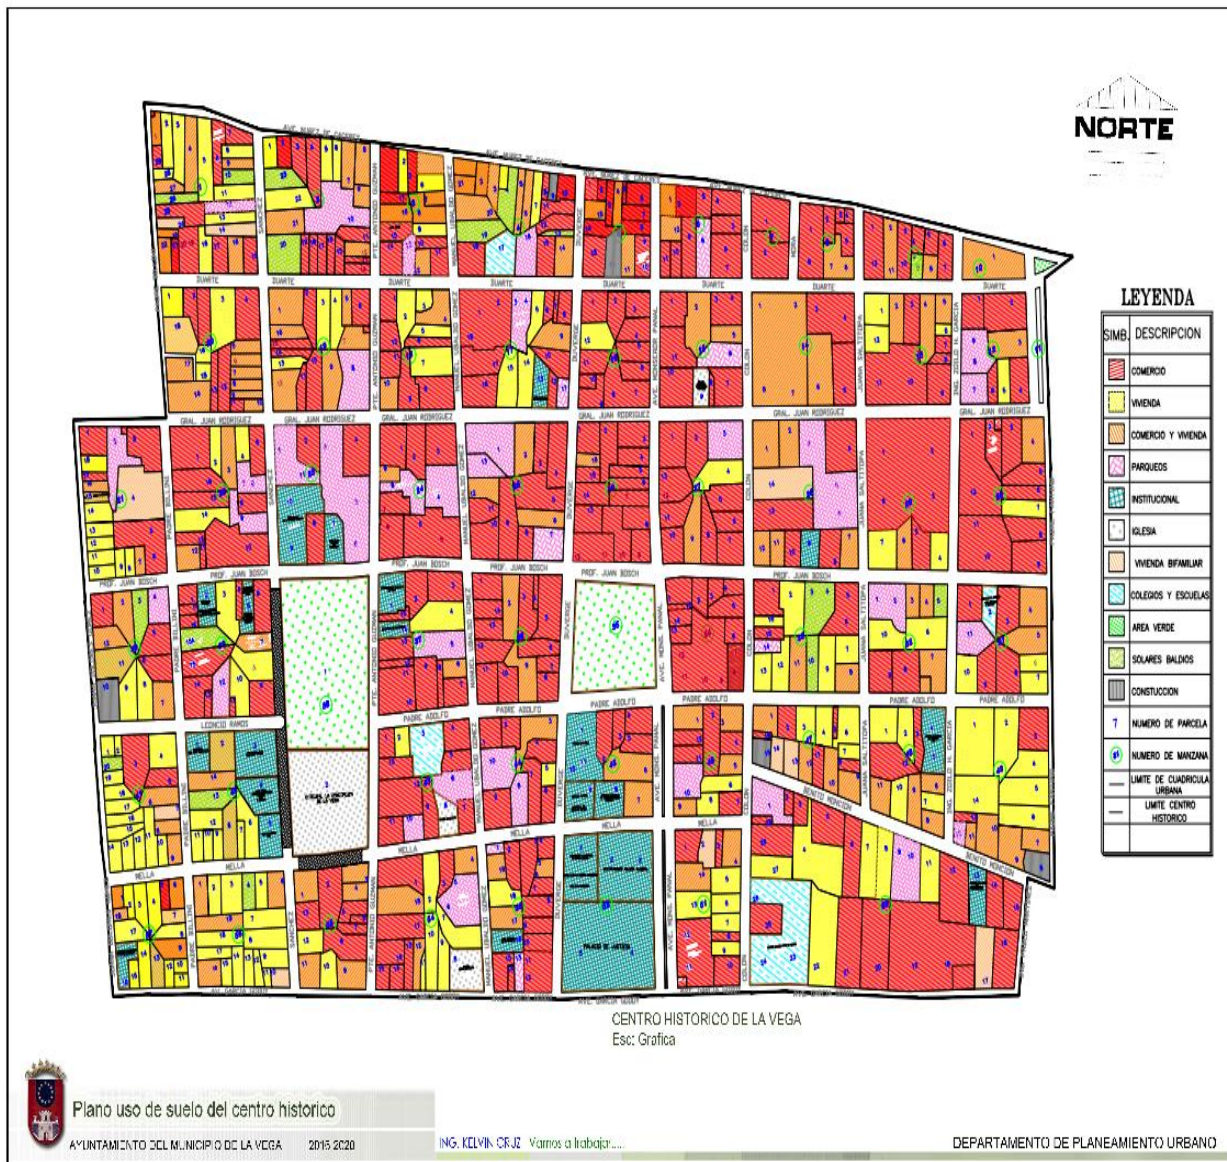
NORTE

LEYENDA

| SIMB. | DESCRIPCION |
|---|---|
| | COMERCIO |
| | VIVIENDA |
| | COMERCIO Y VIVIENDA |
| | PARQUEOS |
| | INSTITUCIONAL |
| | IGLESIA |
| | VIVIENDA BIFAMILIAR |
| | COLEGIOS Y ESCUELAS |
| | AREA VERDE |
| | SOLARES BALDIOS |
| | CONSTUCCION |
| 7 | NUMERO DE PARCELA |
| | NUMERO DE MANZANA |
| | LIMITE DE CUADRICULA URBANA |
| | LIMITE CENTRO HISTORICO |

DUARTE
GRAL. JUAN RODRIGUEZ
PROF. JUAN BOSCH
PADRE ADOLFO
LEONCIO RAMOS
MELLA
BENITO MONCION
SANCHEZ
PTE. ANTONIO GUZMAN
MANUEL UBALDO GOMEZ
DUVERGE
AVE. MONSEÑOR PANAL
COLON
JUANA SALTITOPA
ING. ZOILO H. GARCIA
PADRE BILLINI
AVE. GARCIA GODOY

CENTRO HISTORICO DE LA VEGA
Esc: Grafica

Plano uso de suelo del centro historico
AYUNTAMIENTO DEL MUNICIPIO DE LA VEGA 2016-2020
ING. KELVIN CRUZ Vamos a trabajar....
DEPARTAMENTO DE PLANEAMIENTO URBANO